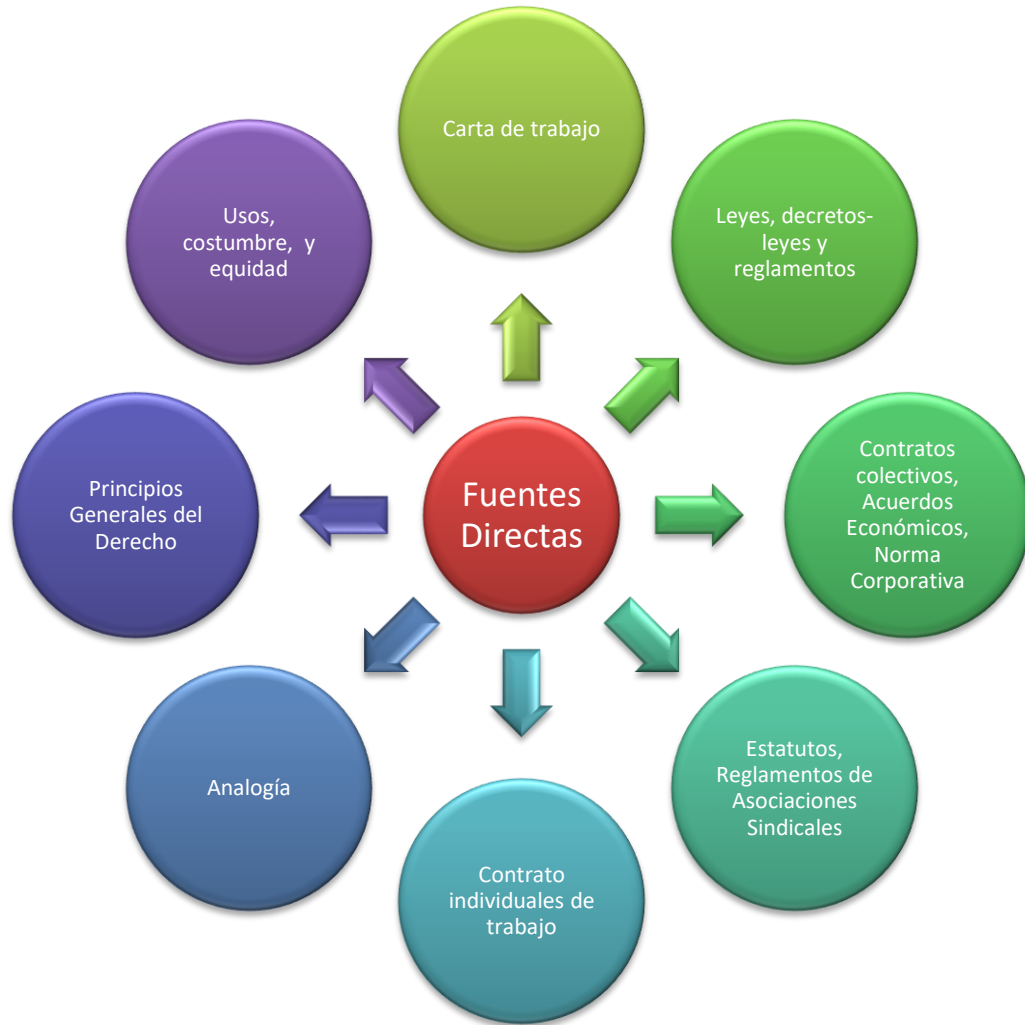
Fuentes Directas

Carta de trabajo

Leyes, decretos-leyes y reglamentos

Contratos colectivos, Acuerdos Económicos, Norma Corporativa

Estatutos, Reglamentos de Asociaciones Sindicales

Contrato individuales de trabajo

Analogía

Principios Generales del Derecho

Usos, costumbre, y equidad